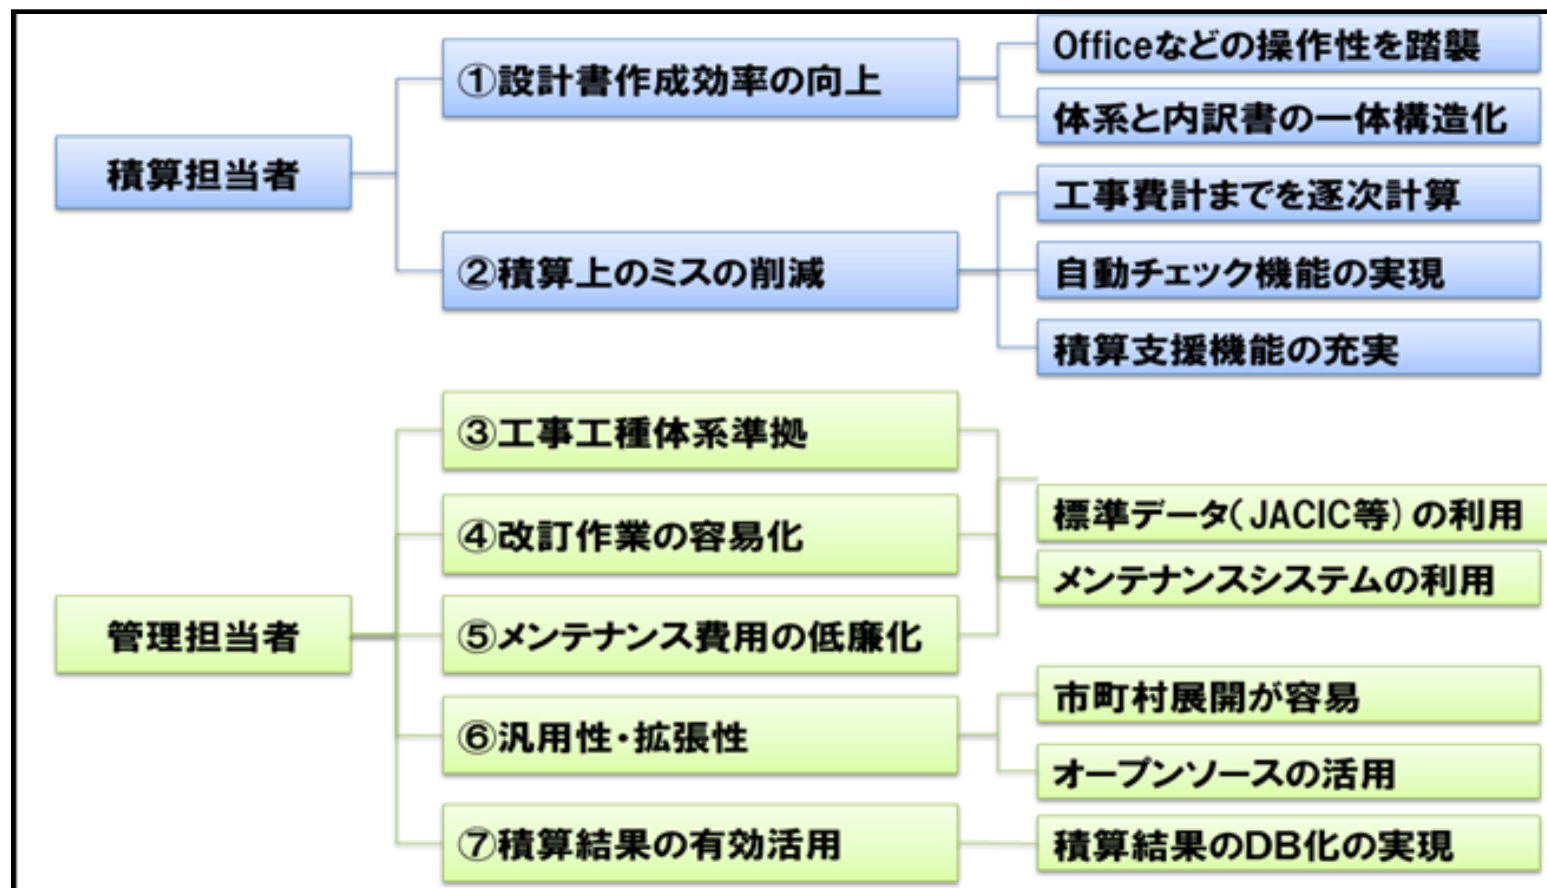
積算担当者

①設計書作成効率の向上

Officeなどの操作性を踏襲

体系と内訳書の一体構造化

②積算上のミスの削減

工事費計までを逐次計算

自動チェック機能の実現

積算支援機能の充実

管理担当者

③工事工種体系準拠

④改訂作業の容易化

⑤メンテナンス費用の低廉化

標準データ(JACIC等)の利用

メンテナンスシステムの利用

⑥汎用性・拡張性

市町村展開が容易

オープンソースの活用

⑦積算結果の有効活用

積算結果のDB化の実現